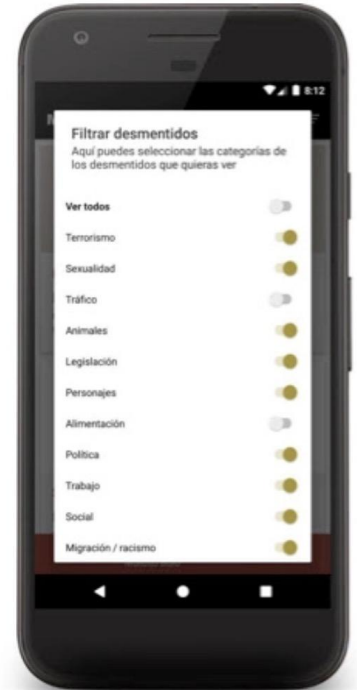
8:12

Filtrar desmentidos
Aquí puedes seleccionar las categorías de los desmentidos que quieras ver

Ver todos
Terrorismo
Sexualidad
Tráfico
Animales
Legislación
Personajes
Alimentación
Política
Trabajo
Social
Migración / racismo